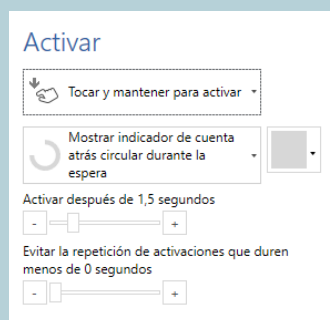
Activar

Tocar y mantener para activar

Mostrar indicador de cuenta atrás circular durante la espera

Activar después de 1,5 segundos

-

+

Evitar la repetición de activaciones que duren menos de 0 segundos

-

+